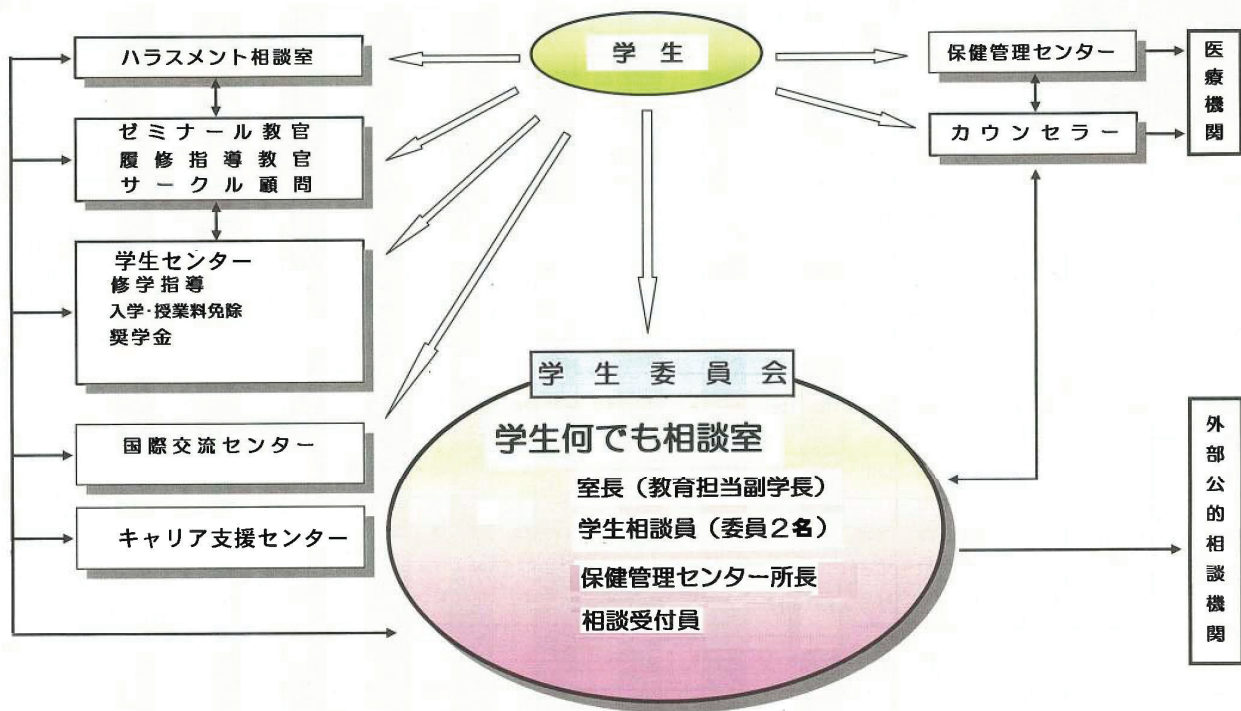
学 生

ハラスメント相談室

ゼミナール教官
履修指導教官
サークル顧問

学生センター
修学指導
入学·授業料免除
奨学金

国際交流センター

キャリア支援センター

保健管理センター

カウンセラー

医療機関

学生委員会

学生何でも相談室

室長（教育担当副学長）

学生相談員（委員２名）

保健管理センター所長

相談受付員

外部公的相談機関